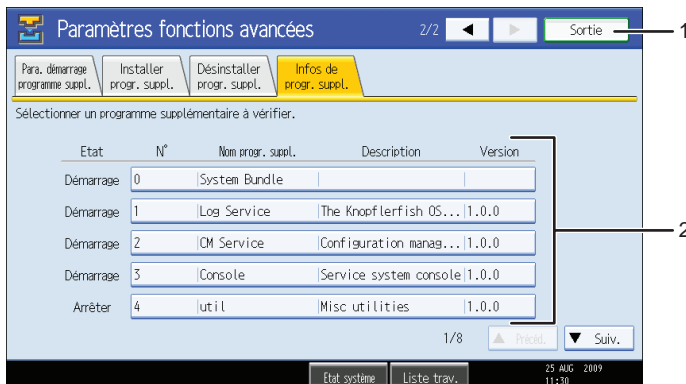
Paramètres fonctions avancées

2/2 ◀ ▶ Sortie

1

Para. démarrage programme suppl.

Installer progr. suppl.

Désinstaller progr. suppl.

Infos de progr. suppl.

Sélectionner un programme supplémentaire à vérifier.

| Etat | N° | Nom progr. suppl. | Description | Version |
|---|---|---|---|---|
| Démarrage | 0 | System Bundle | | |
| Démarrage | 1 | Log Service | The Knopflerfish OS... | 1.0.0 |
| Démarrage | 2 | CM Service | Configuration manag... | 1.0.0 |
| Démarrage | 3 | Console | Service system console | 1.0.0 |
| Arrêter | 4 | util | Misc utilities | 1.0.0 |

2

1/8 ▲ Précéd. ▼ Suiv.

Etat système Liste trav. 25 AUG 2009 11:30